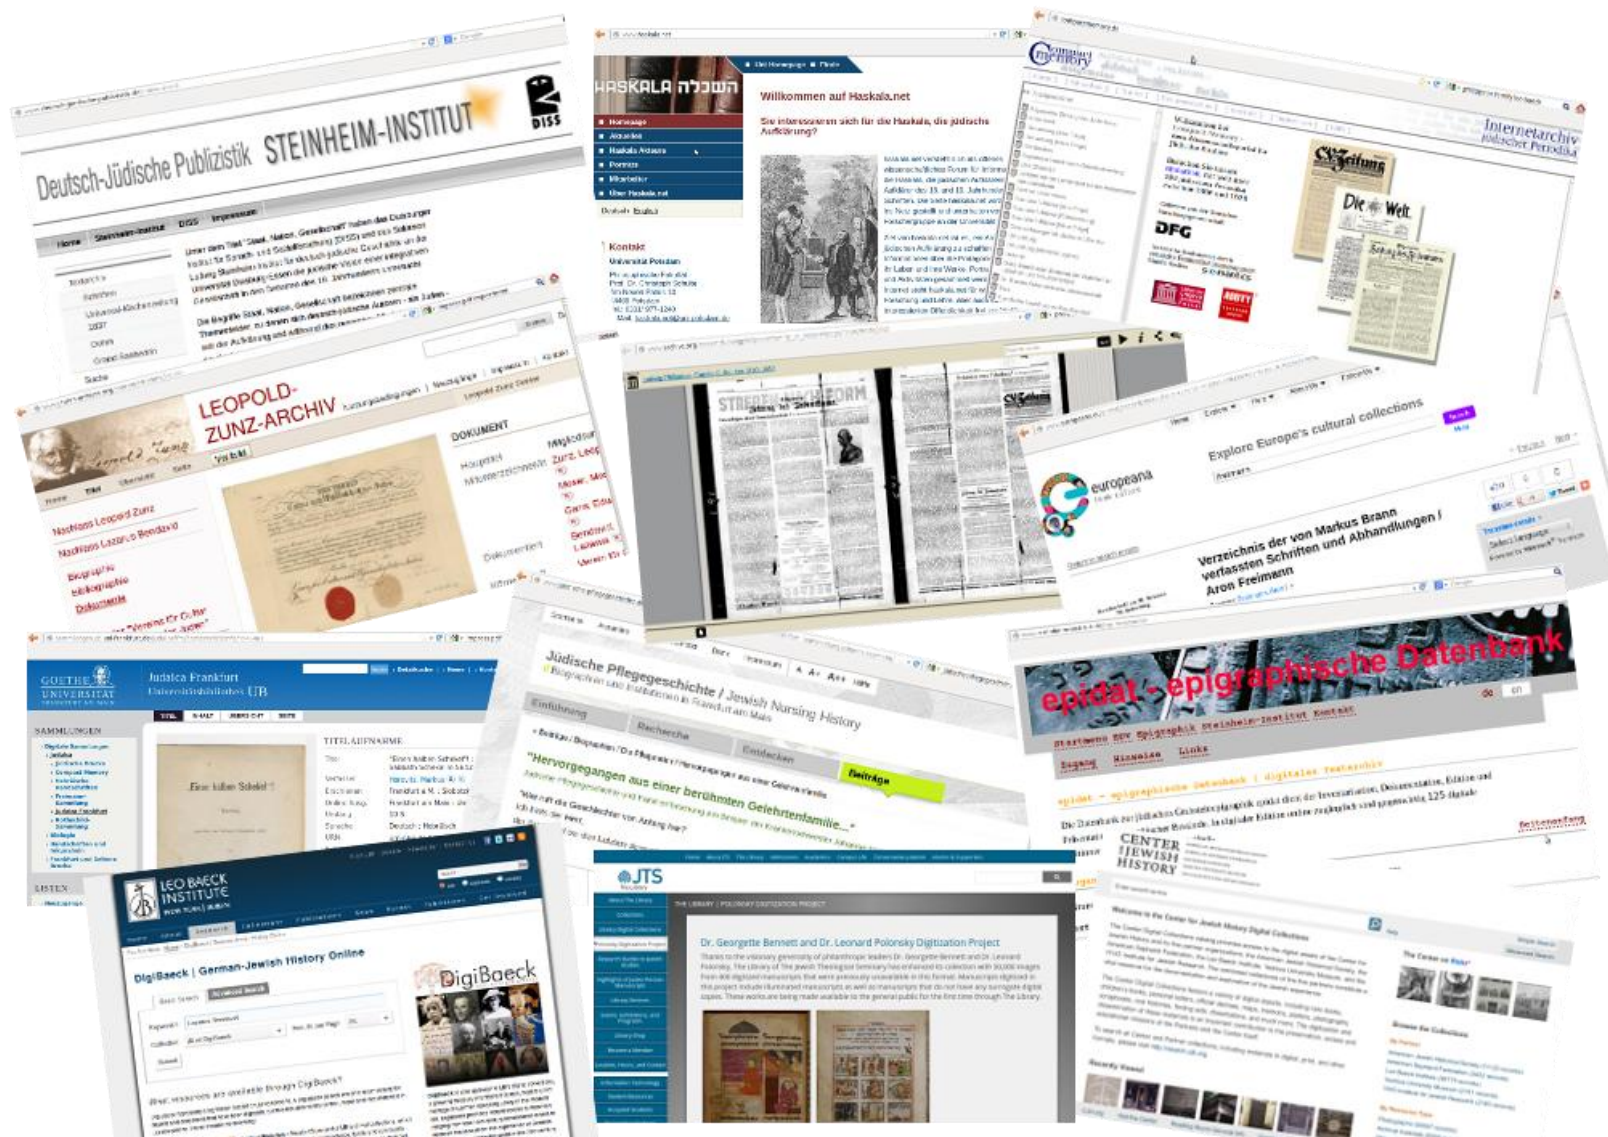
Deutsch-Jüdische Publizistik STEINHEIM-INSTITUT

DISS

Home Steinheim-Institut DISS Impressum

HASKALA השכלה

Willkommen auf Haskala.net

Sie interessieren sich für die Haskala, die jüdische Aufklärung?

Homepage
Aktuelles
Haskala Akteure
Porträts
Mitarbeiter
Über Haskala.net

Kontakt
Universität Potsdam

Compact Memory

Internetarchiv jüdischer Periodika

DFG

Die Welt

LEOPOLD-ZUNZ-ARCHIV

DOKUMENT

Nachlass Leopold Zunz
Nachlass Lazarus Bendavid
Biographie
Bibliographie
Dokumente

europeana

Explore Europe's cultural collections

Verzeichnis der von Markus Brann verfassten Schriften und Abhandlungen / Aron Freimann

epidat - epigraphische Datenbank

Jüdische Pflegegeschichte / Jewish Nursing History

Biographien und Institutionen in Frankfurt am Main

Einführung
Recherche
Entdecken
Beiträge

"Hervorgegangen aus einer berühmten Gelehrtenfamilie..."

GOETHE UNIVERSITÄT

Judaica Frankfurt
Universitätsbibliothek UB

SAMMLUNGEN

TITELAUFNAHME

Einen halben Schekel

LISTEN

LEO BAECK INSTITUTE

DigiBaeck | German-Jewish History Online

DigiBaeck

JTS

Dr. Georgette Bennett and Dr. Leonard Polonsky Digitization Project

CENTER FOR JEWISH HISTORY